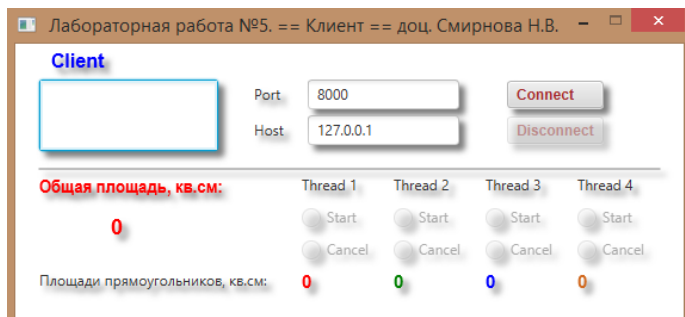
Лабораторная работа №5. == Клиент == доц. Смирнова Н.В.

Client

Port 8000

Host 127.0.0.1

Connect

Disconnect

Общая площадь, кв.см:

0

Thread 1 Thread 2 Thread 3 Thread 4

Start Start Start Start

Cancel Cancel Cancel Cancel

Площади прямоугольников, кв.см: 0 0 0 0